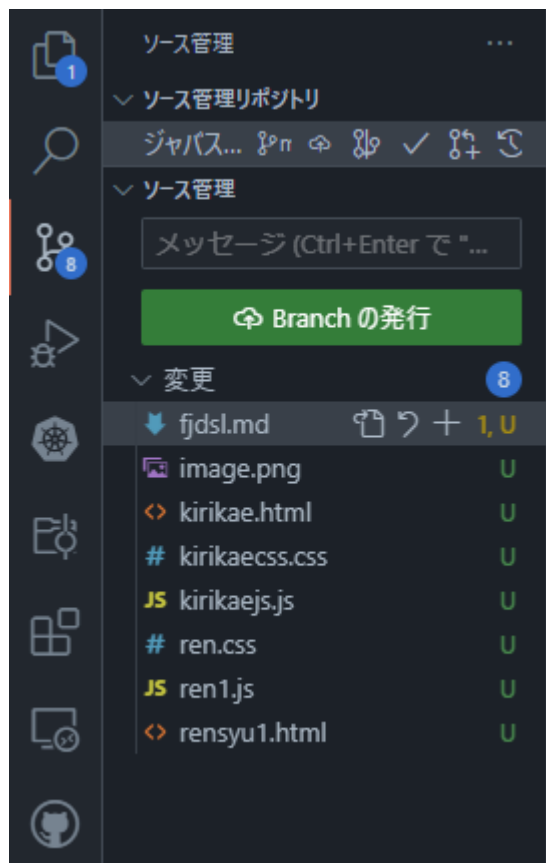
1
8
ソース管理 ...
ソース管理リポジトリ
ジャバス... ᛘ
ソース管理
メッセージ (Ctrl+Enter で "...
Branch の発行
変更 8
fjdsl.md 1, U
image.png U
kirikae.html U
kirikaecss.css U
kirikaejs.js U
ren.css U
ren1.js U
rensyu1.html U